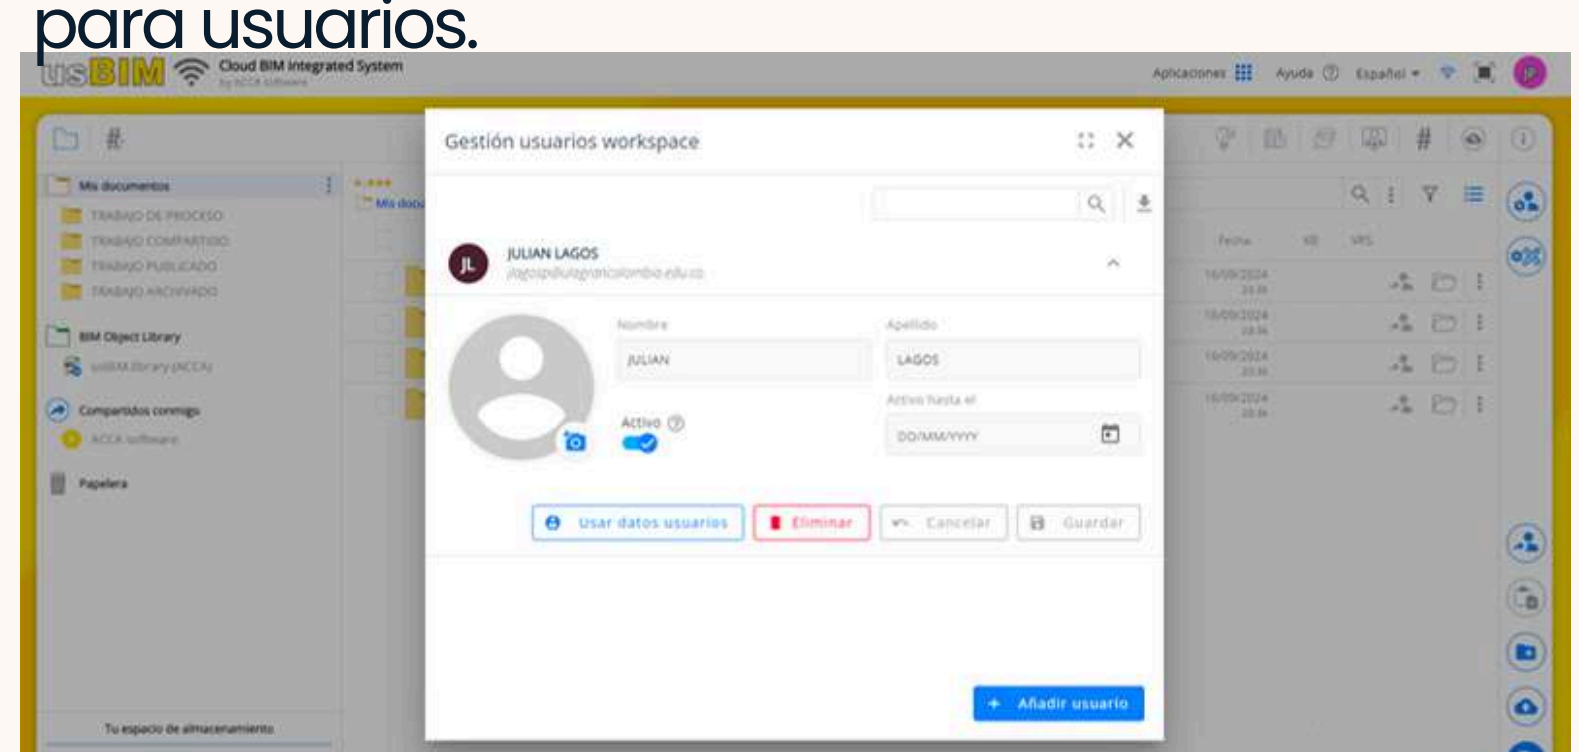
para usuarios.

usBIM Cloud BIM integrated System by ACCA software

Aplicaciones Ayuda Español

Mis documentos
TRABAJO DE PROCESO
TRABAJO COMPARTIDO
TRABAJO PUBLICADO
TRABAJO ARCHIVADO
BIM Object Library
usBIM.library (ACCA)
Compartidos conmigo
ACCA software
Papelera

Tu espacio de almacenamiento

Mis docu

Fecha KB VRS
16/09/2024
16/09/2024
16/09/2024
16/09/2024

Gestión usuarios workspace

JL
JULIAN LAGOS
jlagos@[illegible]

Nombre
JULIAN
Apellido
LAGOS
Activo
Activo hasta el
DD/MM/YYYY

Usar datos usuarios
Eliminar
Cancelar
Guardar

+ Añadir usuario